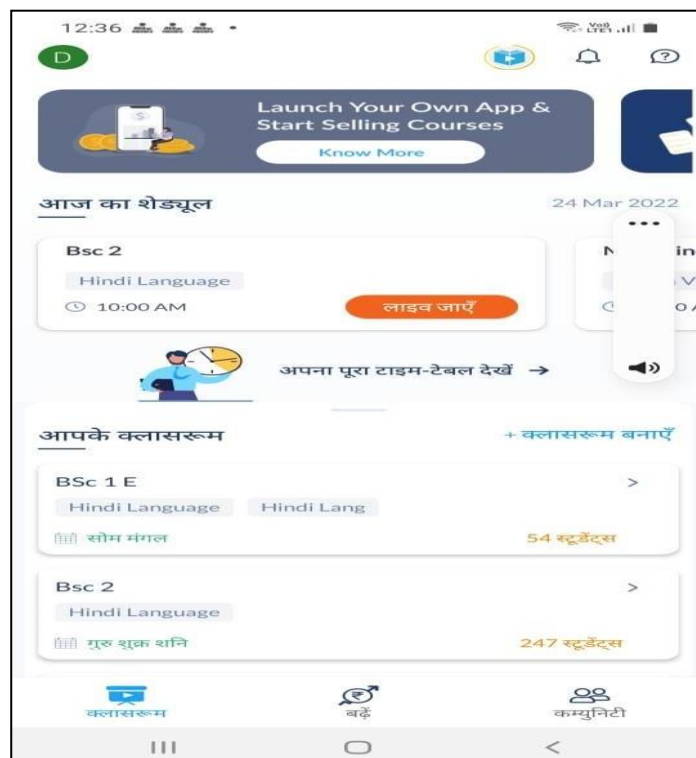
12:36

D

Launch Your Own App & Start Selling Courses

Know More

आज का शेड्यूल

24 Mar 2022

Bsc 2

Hindi Language

10:00 AM

लाइव जाएँ

N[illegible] in

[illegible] V

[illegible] 0 A

अपना पूरा टाइम-टेबल देखें →

आपके क्लासरूम

+ क्लासरूम बनाएँ

BSc 1 E

Hindi Language

Hindi Lang

सोम मंगल

54 स्टूडेंट्स

Bsc 2

Hindi Language

गुरु शुक्र शनि

247 स्टूडेंट्स

क्लासरूम

बढ़ें

कम्युनिटी